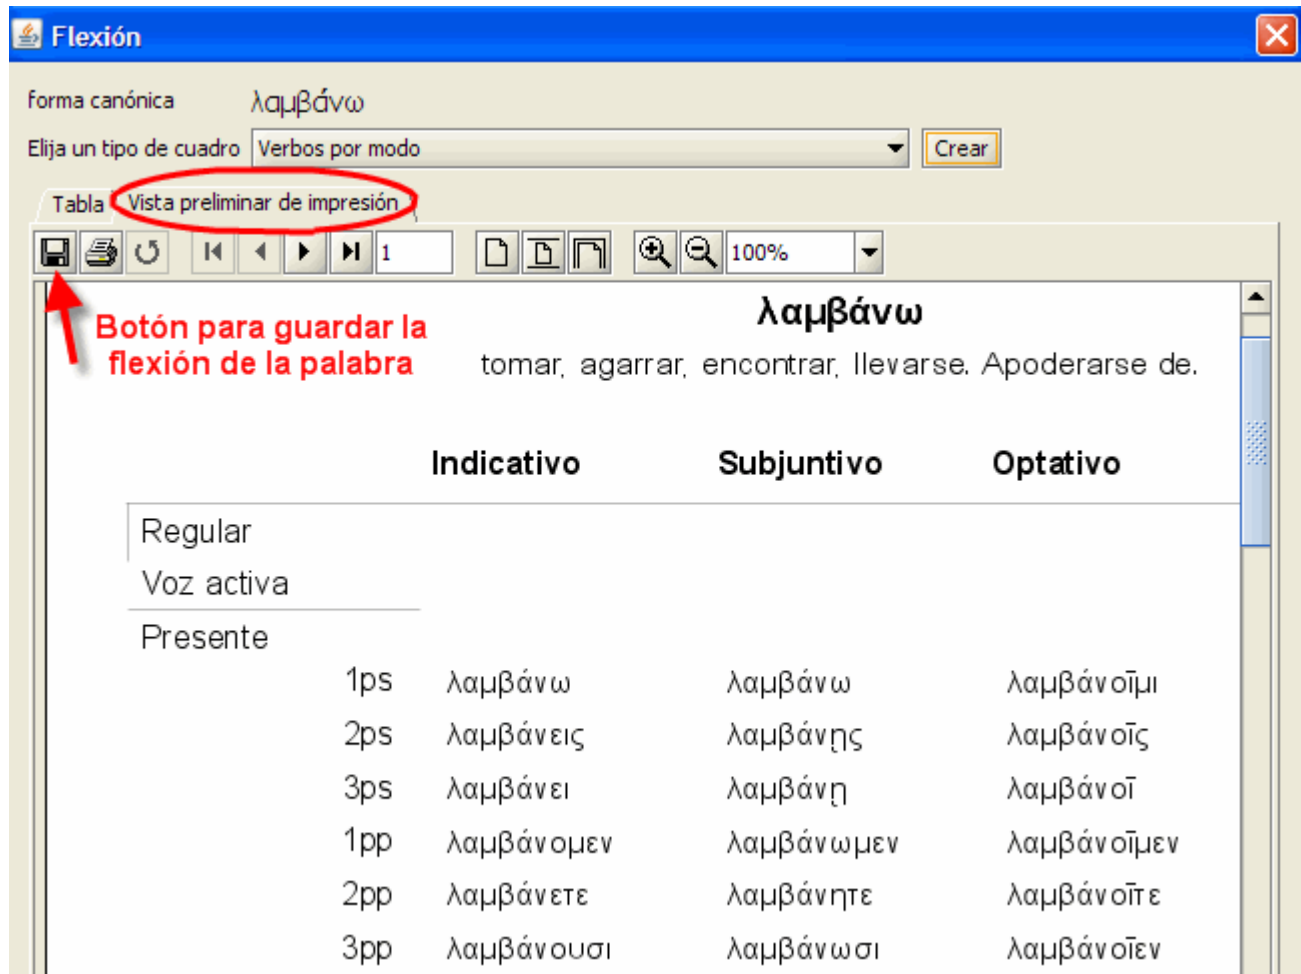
Flexión

forma canónica λαμβάνω

Elija un tipo de cuadro Verbos por modo Crear

Tabla Vista preliminar de impresión

1 100%

Botón para guardar la flexión de la palabra

λαμβάνω

tomar, agarrar, encontrar, llevarse. Apoderarse de.

| | | Indicativo | Subjuntivo | Optativo |
|---|---|---|---|---|
| Regular | | | | |
| Voz activa | | | | |
| Presente | | | | |
| | 1ps | λαμβάνω | λαμβάνω | λαμβάνοιμι |
| | 2ps | λαμβάνεις | λαμβάνῃς | λαμβάνοις |
| | 3ps | λαμβάνει | λαμβάνῃ | λαμβάνοι |
| | 1pp | λαμβάνομεν | λαμβάνωμεν | λαμβάνοιμεν |
| | 2pp | λαμβάνετε | λαμβάνητε | λαμβάνοιτε |
| | 3pp | λαμβάνουσι | λαμβάνωσι | λαμβάνοιεν |